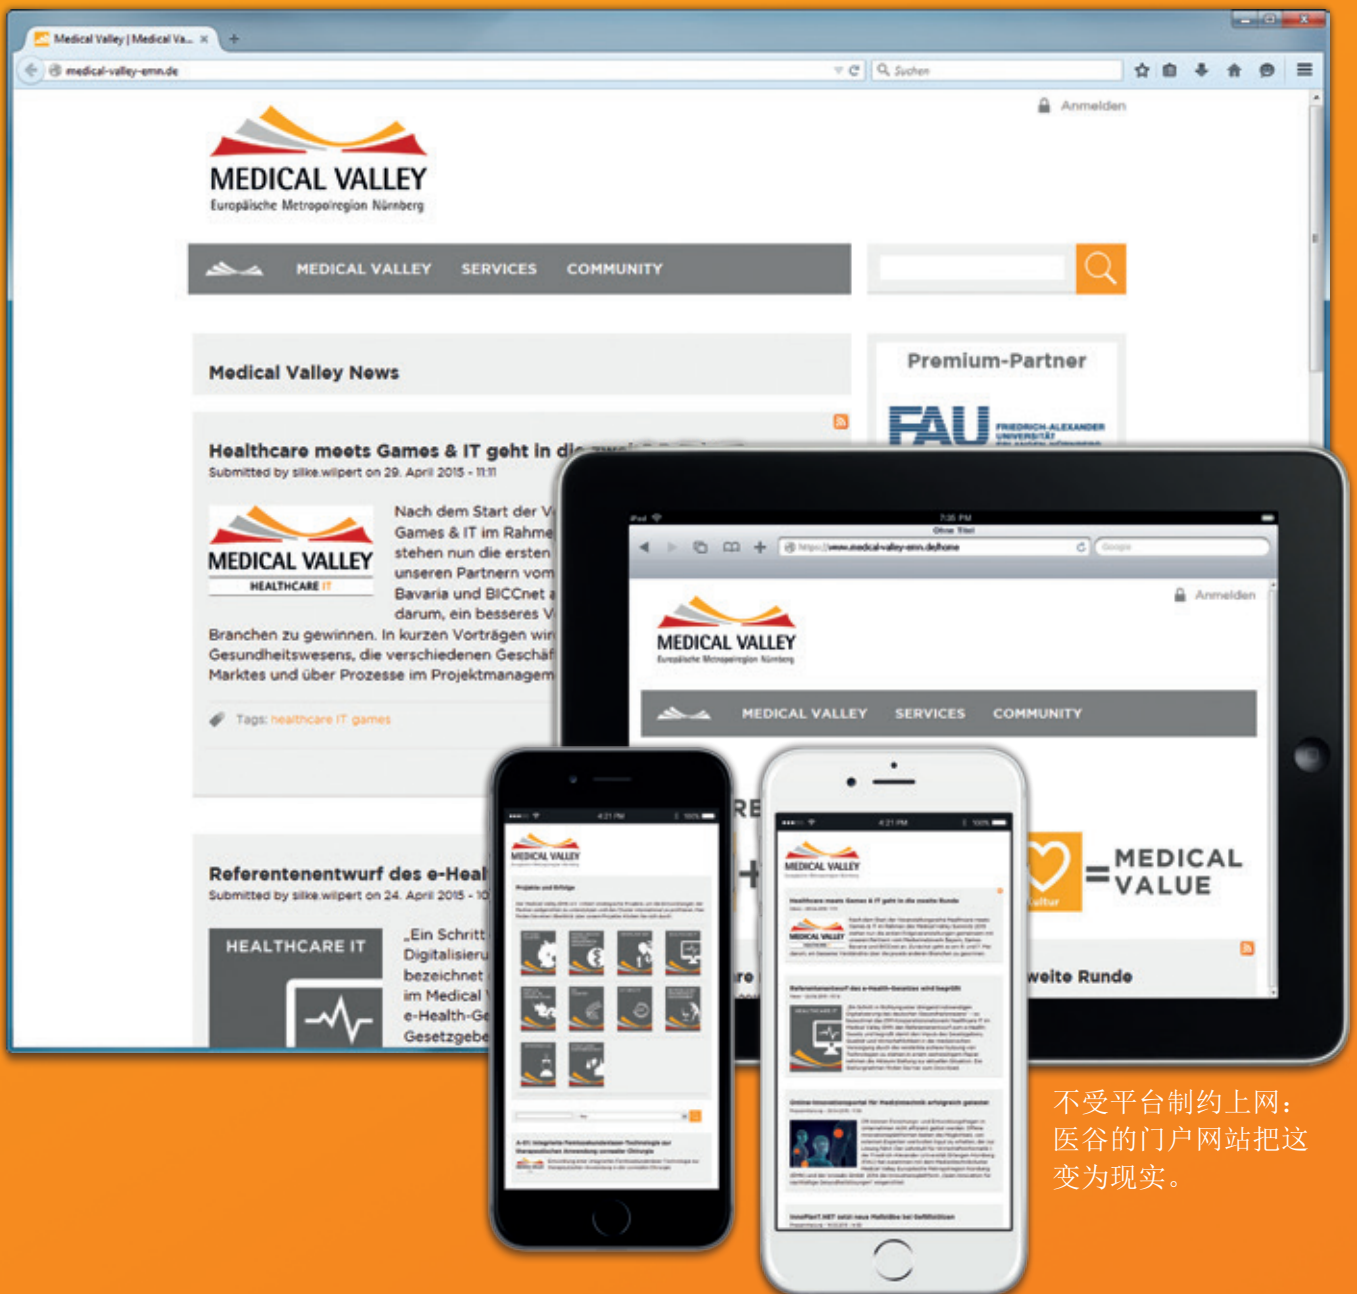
Medical Valley | Medical Va... ×

medical-valley-emn.de

Suchen

Anmelden

MEDICAL VALLEY
Europäische Metropolregion Nürnberg

MEDICAL VALLEY SERVICES COMMUNITY

Medical Valley News

Premium-Partner

FAU FRIEDRICH-ALEXANDER UNIVERSITÄT

Healthcare meets Games & IT geht in die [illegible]
Submitted by silke.wilpert on 29. April 2015 - 11:11

MEDICAL VALLEY
HEALTHCARE IT

Nach dem Start der V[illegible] Games & IT im Rahme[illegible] stehen nun die ersten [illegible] unseren Partnern vom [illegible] Bavaria und BICCnet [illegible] darum, ein besseres V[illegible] Branchen zu gewinnen. In kurzen Vorträgen wir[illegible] Gesundheitswesens, die verschiedenen Geschäf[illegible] Marktes und über Prozesse im Projektmanagem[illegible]

Tags: healthcare IT games

Referentenentwurf des e-Heal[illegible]
Submitted by silke.wilpert on 24. April 2015 - 10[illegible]

HEALTHCARE IT

„Ein Schritt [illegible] Digitalisieru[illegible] bezeichnet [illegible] im Medical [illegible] e-Health-Ge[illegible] Gesetzgebe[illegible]

iPad 7:35 PM
Ohne Titel
https://www.medical-valley-emn.de/home
Google

Anmelden

MEDICAL VALLEY
Europäische Metropolregion Nürnberg

MEDICAL VALLEY SERVICES COMMUNITY

= MEDICAL VALUE

weite Runde

MEDICAL VALLEY

Healthcare meets Games & IT geht in die zweite Runde

不受平台制约上网：医谷的门户网站把这变为现实。